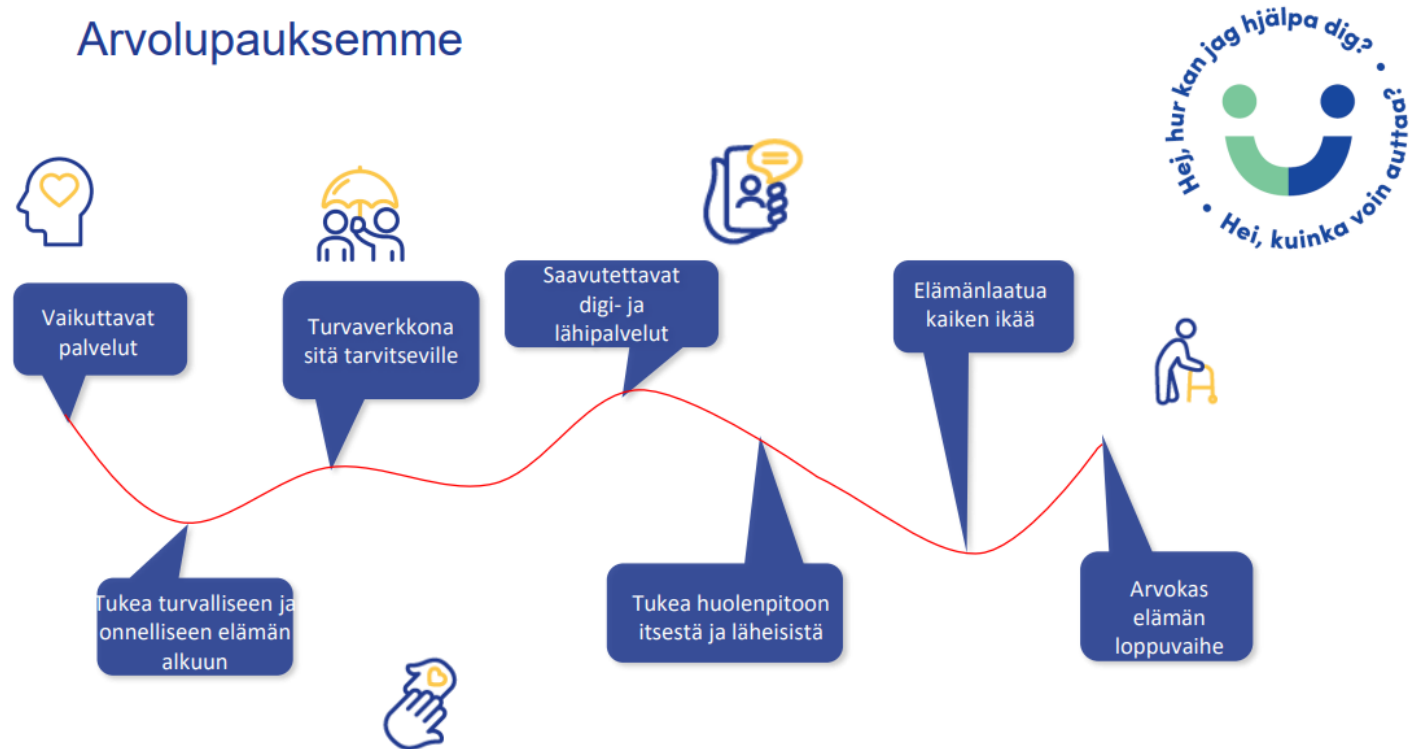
Arvolupauksemme

Hej, hur kan jag hjälpa dig? • Hei, kuinka voin auttaa? •

Vaikuttavat palvelut

Turvaverkkona sitä tarvitseville

Saavutettavat digi- ja lähipalvelut

Elämänlaatua kaiken ikää

Tukea turvalliseen ja onnelliseen elämän alkuun

Tukea huolenpitoon itsestä ja läheisistä

Arvokas elämän loppuvaihe